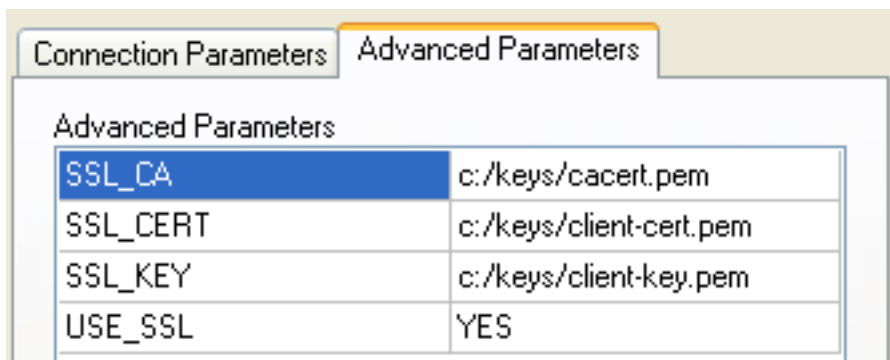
Connection Parameters | Advanced Parameters

Advanced Parameters

| | |
|---|---|
| SSL_CA | c:/keys/cacert.pem |
| SSL_CERT | c:/keys/client-cert.pem |
| SSL_KEY | c:/keys/client-key.pem |
| USE_SSL | YES |